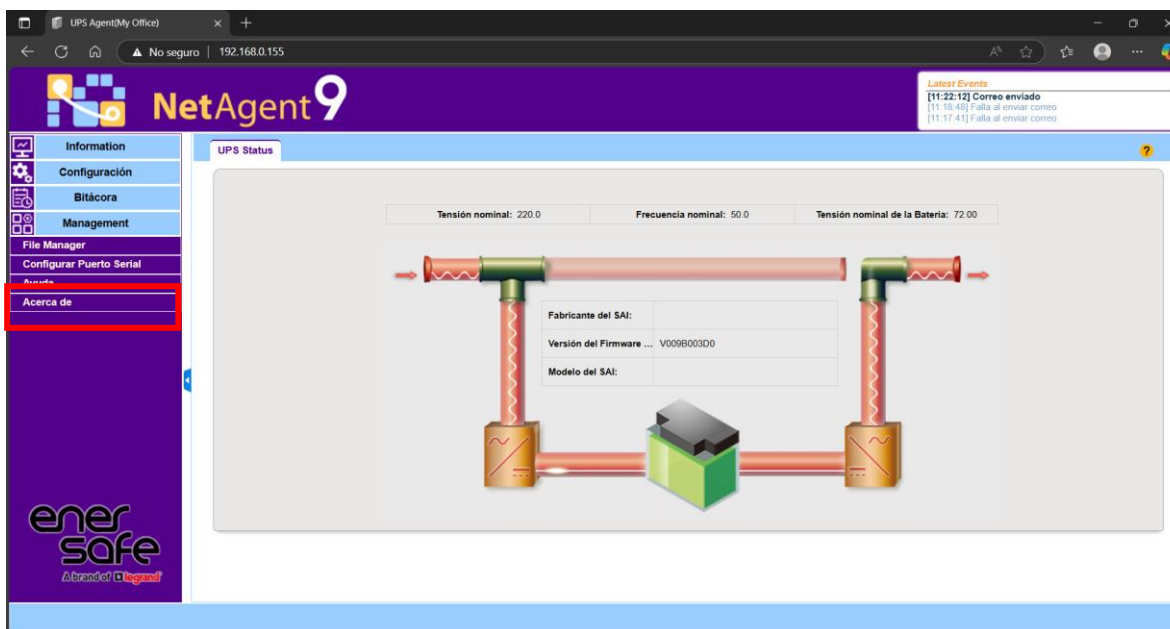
UPS Agent(My Office)

No seguro | 192.168.0.155

NetAgent 9

Latest Events
[11:22:12] Correo enviado
[11:18:48] Falla al enviar correo
[11:17:41] Falla al enviar correo

Information
Configuración
Bitácora
Management
File Manager
Configurar Puerto Serial
Ayuda
Acerca de

UPS Status

?

| Tensión nominal: 220.0 | Frecuencia nominal: 50.0 | Tensión nominal de la Batería: 72.00 |
|---|---|---|

| Fabricante del SAI: | |
|---|---|
| Versión del Firmware ... | V009B003D0 |
| Modelo del SAI: | |

ener safe
A brand of legrand